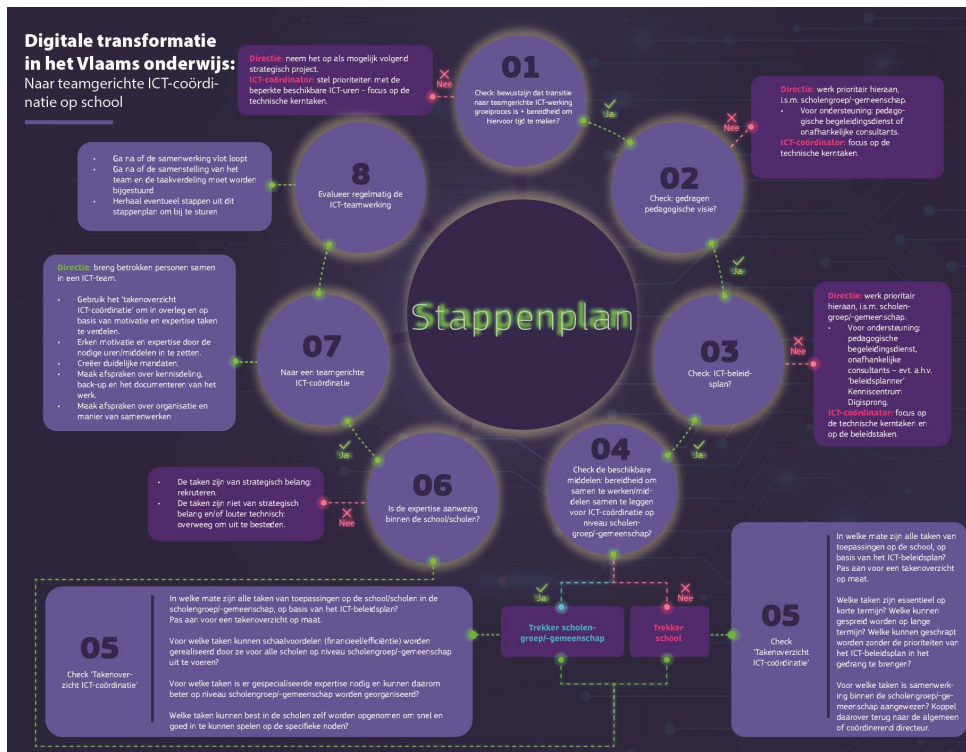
Digitale transformatie in het Vlaams onderwijs:
Naar teamgerichte ICT-coördinatie op school

Stappenplan

Directie: neem het op als mogelijk volgend strategisch project.
ICT-coördinator: stel prioriteiten met de beperkte beschikbare ICT-uren – focus op de technische kerntaken.

Nee

01
Check: bewustzijn dat transitie naar teamgerichte ICT-werking groeiproces is + bereidheid om hiervoor tijd te maken?

Ja

Nee

Directie: werk prioritair hieraan, i.s.m. scholengroep/-gemeenschap.
• Voor ondersteuning: pedagogische begeleidingsdienst of onafhankelijke consultants.
ICT-coördinator: focus op de technische kerntaken.

02
Check: gedragen pedagogische visie?

Ja

• Ga na of de samenwerking vlot loopt
• Ga na of de samenstelling van het team en de taakverdeling moet worden bijgestuurd
• Herhaal eventueel stappen uit dit stappenplan om bij te sturen

8
Evalueer regelmatig de ICT-teamwerking

Directie: breng betrokken personen samen in een ICT-team.
• Gebruik het 'takenoverzicht ICT-coördinatie' om in overleg en op basis van motivatie en expertise taken te verdelen.
• Erken motivatie en expertise door de nodige uren/middelen in te zetten.
• Creëer duidelijke mandaten.
• Maak afspraken over kennisdeling, back-up en het documenteren van het werk.
• Maak afspraken over organisatie en manier van samenwerken

07
Naar een teamgerichte ICT-coördinatie

Directie: werk prioritair hieraan, i.s.m. scholengroep/-gemeenschap.
• Voor ondersteuning: pedagogische begeleidingsdienst, onafhankelijke consultants – evt. a.h.v. 'beleidsplanner' Kenniscentrum Digisprong.
ICT-coördinator: focus op de technische kerntaken en op de beleidstaken.

Nee

03
Check: ICT-beleidsplan?

Ja

Ja

04
Check de beschikbare middelen: bereidheid om samen te werken/middelen samen te leggen voor ICT-coördinatie op niveau scholengroep/-gemeenschap?

• De taken zijn van strategisch belang: rekruteren.
• De taken zijn niet van strategisch belang en/of louter technisch: overweeg om uit te besteden.

Nee

06
Is de expertise aanwezig binnen de school/scholen?

Ja

Ja

Nee

Trekker scholengroep/-gemeenschap

Trekker school

05
Check 'Takenoverzicht ICT-coördinatie'

In welke mate zijn alle taken van toepassingen op de school/scholen in de scholengroep/-gemeenschap, op basis van het ICT-beleidsplan? Pas aan voor een takenoverzicht op maat.

Voor welke taken kunnen schaalvoordelen (financieel/efficiëntie) worden gerealiseerd door ze voor alle scholen op niveau scholengroep/-gemeenschap uit te voeren?

Voor welke taken is er gespecialiseerde expertise nodig en kunnen daarom beter op niveau scholengroep/-gemeenschap worden georganiseerd?

Welke taken kunnen best in de scholen zelf worden opgenomen om snel en goed in te kunnen spelen op de specifieke noden?

05
Check 'Takenoverzicht ICT-coördinatie'

In welke mate zijn alle taken van toepassingen op de school, op basis van het ICT-beleidsplan? Pas aan voor een takenoverzicht op maat.

Welke taken zijn essentieel op korte termijn? Welke kunnen gespreid worden op lange termijn? Welke kunnen geschrapt worden zonder de prioriteiten van het ICT-beleidsplan in het gedrang te brengen?

Voor welke taken is samenwerking binnen de scholengroep/-gemeenschap aangewezen? Koppel daarover terug naar de algemeen of coördinerend directeur.